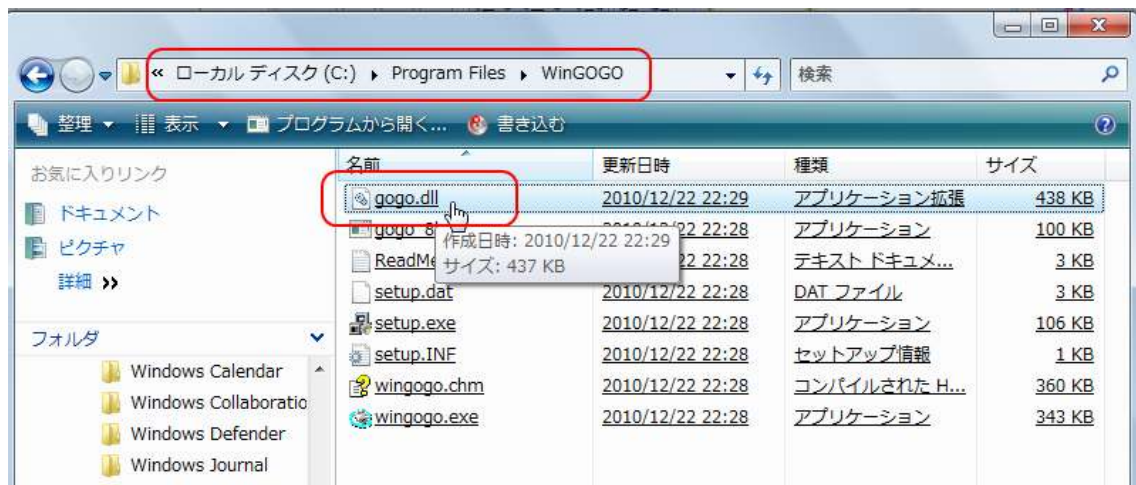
« ローカル ディスク (C:) ▸ Program Files ▸ WinGOGO

検索

整理 ▾ 表示 ▾ プログラムから開く... 書き込む

お気に入りリンク

ドキュメント

ピクチャ

詳細 »

フォルダ

Windows Calendar

Windows Collaboratio

Windows Defender

Windows Journal

| 名前 | 更新日時 | 種類 | サイズ |
|---|---|---|---|
| gogo.dll | 2010/12/22 22:29 | アプリケーション拡張 | 438 KB |
| gogo_8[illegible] | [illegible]22 22:28 | アプリケーション | 100 KB |
| ReadMe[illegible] | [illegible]22 22:28 | テキスト ドキュメ... | 3 KB |
| setup.dat | 2010/12/22 22:28 | DAT ファイル | 3 KB |
| setup.exe | 2010/12/22 22:28 | アプリケーション | 106 KB |
| setup.INF | 2010/12/22 22:28 | セットアップ情報 | 1 KB |
| wingogo.chm | 2010/12/22 22:28 | コンパイルされた H... | 360 KB |
| wingogo.exe | 2010/12/22 22:28 | アプリケーション | 343 KB |

作成日時: 2010/12/22 22:29
サイズ: 437 KB